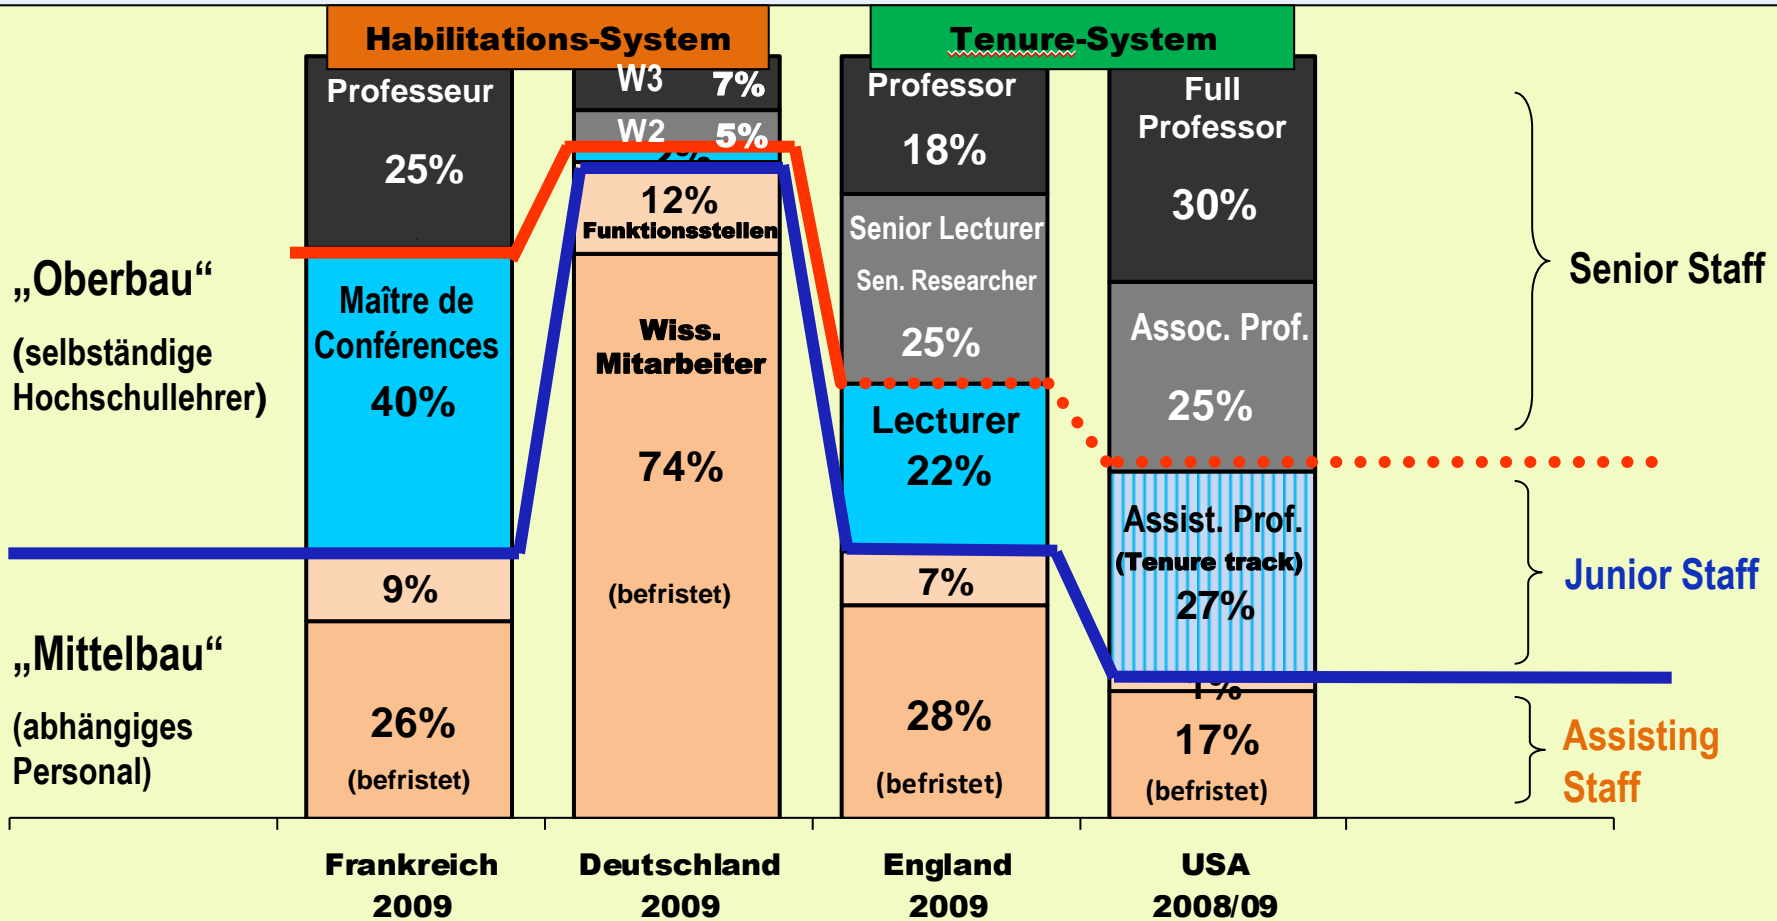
Habilitations-System

Tenure-System

„Oberbau“
(selbständige Hochschullehrer)

„Mittelbau“
(abhängiges Personal)

Professeur
25%

Maître de Conférences
40%

9%

26%
(befristet)

W3 7%
W2 5%
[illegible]
12%
Funktionsstellen

Wiss. Mitarbeiter
74%
(befristet)

Professor
18%

Senior Lecturer
Sen. Researcher
25%

Lecturer
22%

7%

28%
(befristet)

Full Professor
30%

Assoc. Prof.
25%

Assist. Prof.
(Tenure track)
27%

1%
17%
(befristet)

Senior Staff

Junior Staff

Assisting Staff

Frankreich 2009

Deutschland 2009

England 2009

USA 2008/09